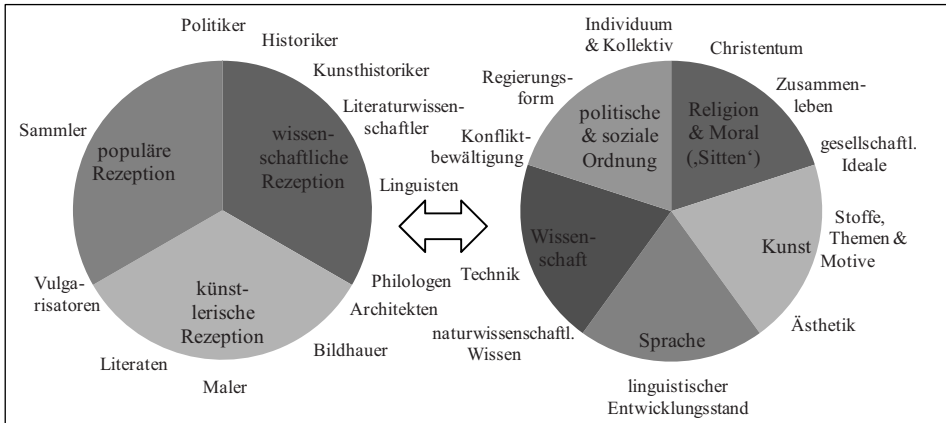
Politiker
Historiker
Kunsthistoriker
Literaturwissenschaftler
Sammler
populäre Rezeption
wissenschaftliche Rezeption
Linguisten
Vulgarisatoren
künstlerische Rezeption
Philologen
Architekten
Literaten
Bildhauer
Maler

Individuum & Kollektiv
Christentum
Regierungsform
politische & soziale Ordnung
Religion & Moral (‚Sitten')
Zusammenleben
Konfliktbewältigung
gesellschaftl. Ideale
Wissenschaft
Kunst
Stoffe, Themen & Motive
Technik
Ästhetik
naturwissenschaftl. Wissen
Sprache
linguistischer Entwicklungsstand